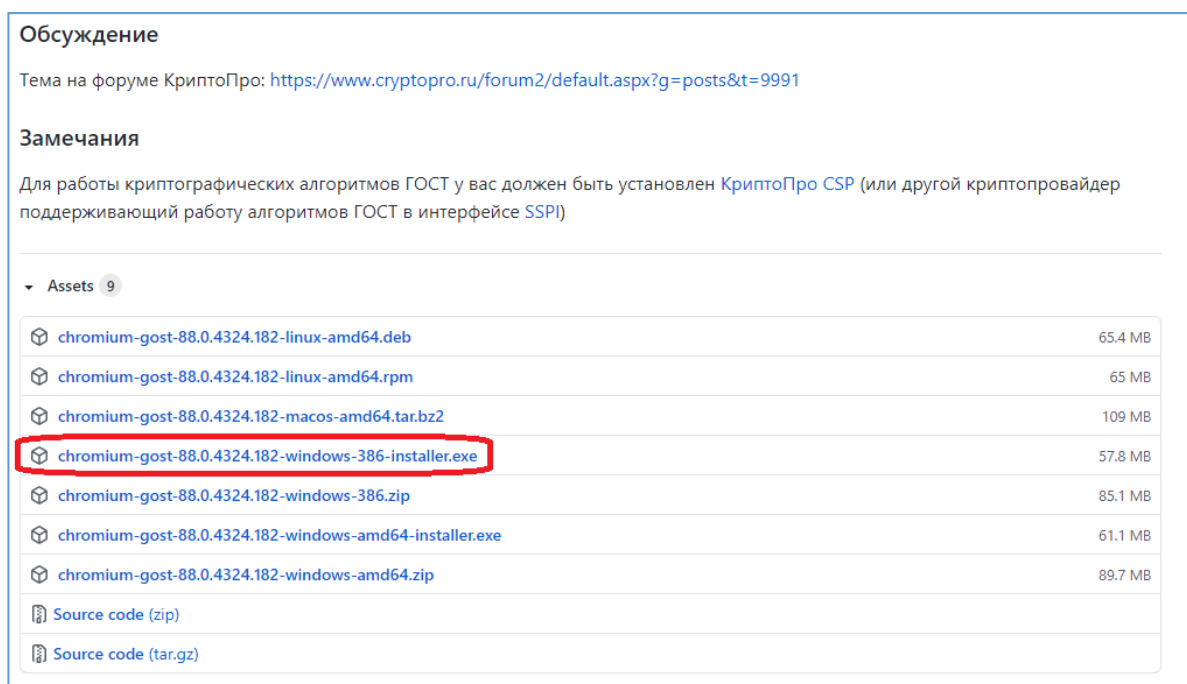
Обсуждение

Тема на форуме КриптоПро: https://www.cryptopro.ru/forum2/default.aspx?g=posts&t=9991

Замечания

Для работы криптографических алгоритмов ГОСТ у вас должен быть установлен КриптоПро CSP (или другой криптопровайдер поддерживающий работу алгоритмов ГОСТ в интерфейсе SSPI)

Assets 9

| | |
|---|---|
| chromium-gost-88.0.4324.182-linux-amd64.deb | 65.4 MB |
| chromium-gost-88.0.4324.182-linux-amd64.rpm | 65 MB |
| chromium-gost-88.0.4324.182-macos-amd64.tar.bz2 | 109 MB |
| chromium-gost-88.0.4324.182-windows-386-installer.exe | 57.8 MB |
| chromium-gost-88.0.4324.182-windows-386.zip | 85.1 MB |
| chromium-gost-88.0.4324.182-windows-amd64-installer.exe | 61.1 MB |
| chromium-gost-88.0.4324.182-windows-amd64.zip | 89.7 MB |
| Source code (zip) | |
| Source code (tar.gz) | |